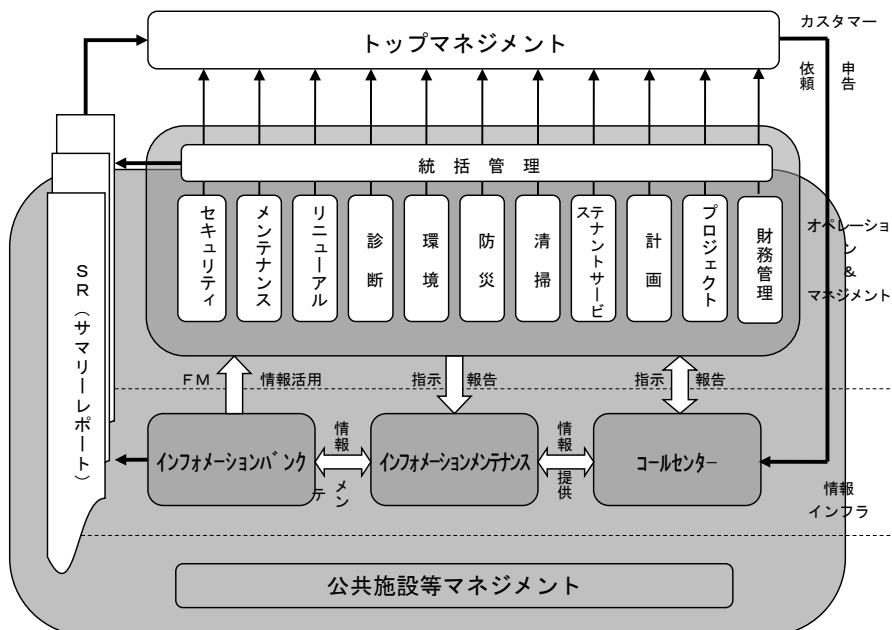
トップマネジメント

カスタマー
依頼
申告

統括管理

セキュリティ
メンテナンス
リニューアル
診断
環境
防災
清掃
テナントサービ
計画
プロジェクト
財務管理

オペレーション
&
マネジメント

SR（サマリーレポート）

FM　情報活用
指示　報告
指示　報告

インフォメーションバンク
情報
メンテ
インフォメーションメンテナンス
情報
提供
コールセンター

情報
インフラ

公共施設等マネジメント